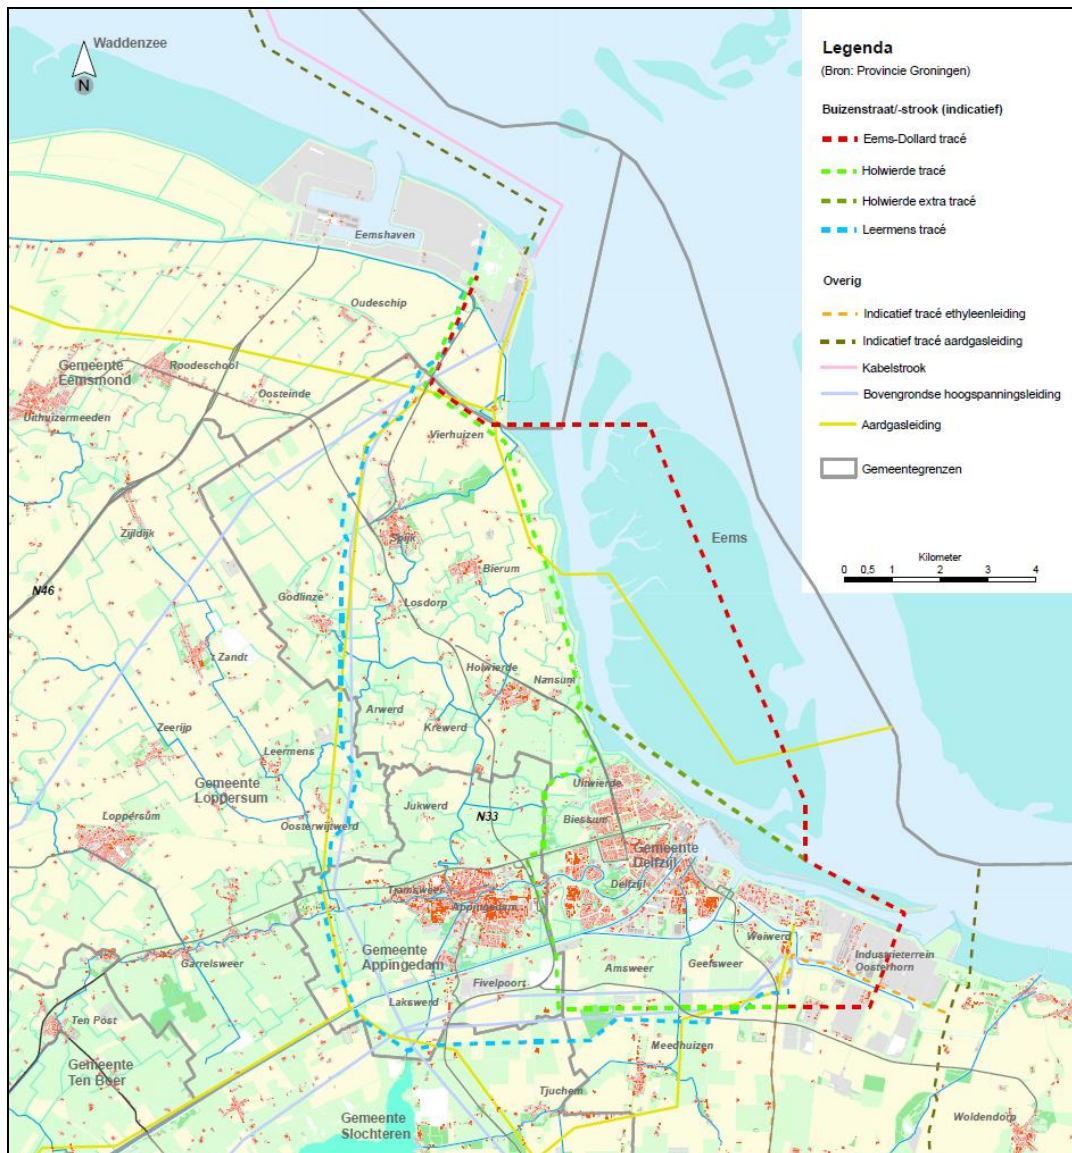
Waddenzee

N

Legenda
(Bron: Provincie Groningen)

Buizenstraat/-strook (indicatief)
Eems-Dollard tracé
Holwierde tracé
Holwierde extra tracé
Leermens tracé

Overig
Indicatief tracé ethyleenleiding
Indicatief tracé aardgasleiding
Kabelstrook
Bovengrondse hoogspanningsleiding
Aardgasleiding
Gemeentegrenzen

Kilometer
0 0,5 1 2 3 4

Eemshaven
Oudeschip
Gemeente Eemsmond
Roodeschool
Oosteinde
Uithuizermeeden
Vierhuizen
Eems
Zijldijk
Spijk
Bierum
N46
Godlinze
Losdorp
't Zandt
Holwierde
Nansum
Arwerd
Krewerd
Zeerijp
Leermens
Uitwierde
Gemeente Loppersum
Jukwerd
N33
Loppersum
Oosterwijtwerd
Biessum
Gemeente Delfzijl
Delfzijl
Tjamsweer
Appingedam
Weiwerd
Gemeente Appingedam
Industrieterrein Oosterhorn
Garrelsweer
Amsweer
Geefsweer
Fivelpoort
Lakswerd
Ten Post
Meedhuizen
Gemeente Ten Boer
Tjuchem
Gemeente Slochteren
Woldendorp